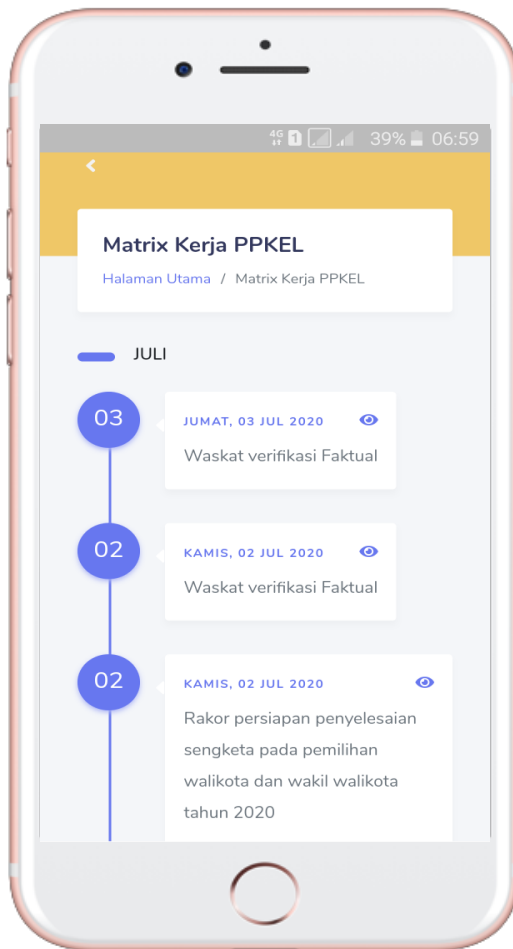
4G 1 39% 06:59

‹

Matrix Kerja PPKEL

Halaman Utama / Matrix Kerja PPKEL

JULI

03

JUMAT, 03 JUL 2020

Waskat verifikasi Faktual

02

KAMIS, 02 JUL 2020

Waskat verifikasi Faktual

02

KAMIS, 02 JUL 2020

Rakor persiapan penyelesaian sengketa pada pemilihan walikota dan wakil walikota tahun 2020